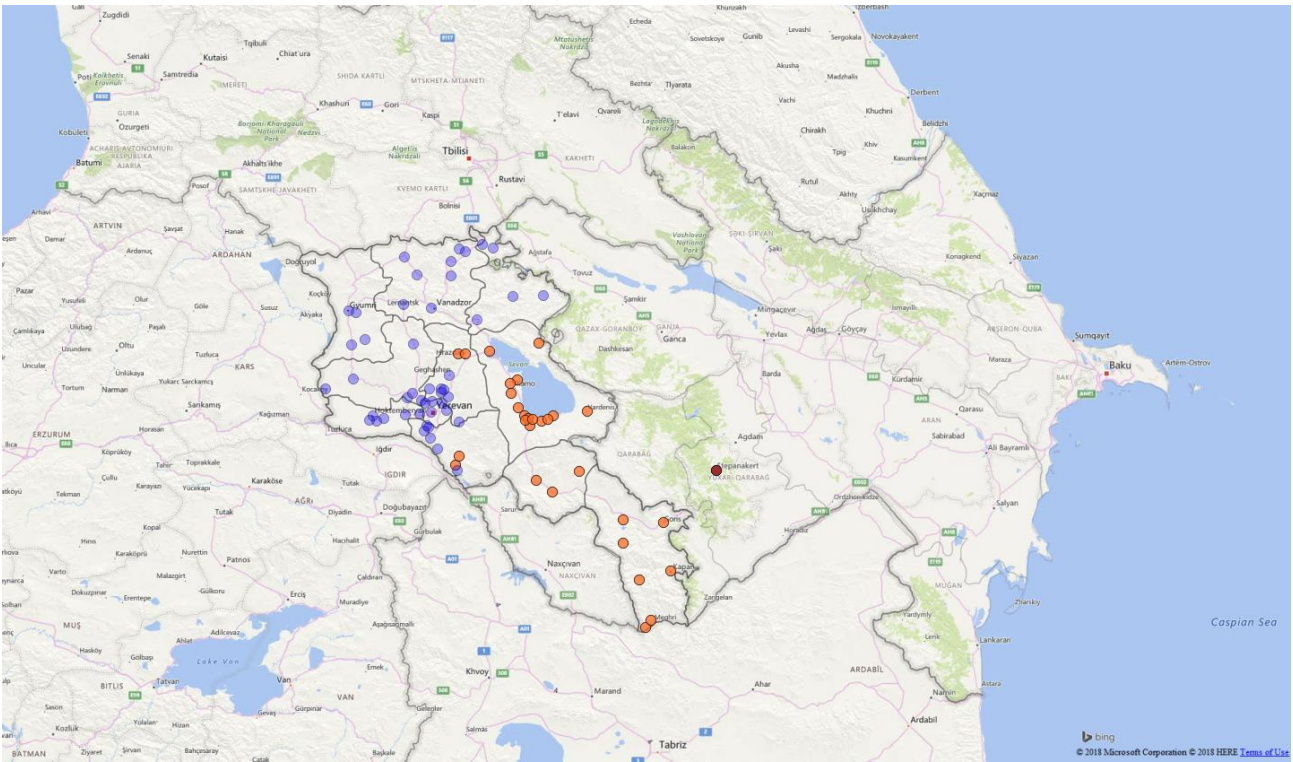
Zugdidi
Senaki
Kutaisi
Tqibuli
Chiat'ura
Poti
Samtredia
SHIDA KARTLI
MTSKHETA-MTIANETI
IMERETI
GURIA
Ozurgeti
Khashuri
Gori
Kaspi
Kobuleti
Batumi
ACHARIS AVTONOMIURI RESPUBLIKA
AJARIA
Akhalts'ikhe
SAMTSKHE-JAVAKHETI
KVEMO KARTLI
Tbilisi
Rustavi
Bolnisi
T'elavi
Qvareli
KAKHETI
Lagodekhis Nakrdzali
Balakən
Tlyarata
Bezhta
Echeda
Sovetskoye
Gunib
Levashi
Sergokala
Novokayakent
Izberbash
Akusha
Madzhalis
Vachi
Khuchni
Derbent
Belidzhi
Chirakh
Khiv
Tpig
Kasumkent
Rutul
Akhty
Usukhchay
Xaçmaz
Qusar
Vashlovani National Park
ŞƏKİ-ŞİRVAN
Şəki
Borjomi-Kharagauli National Park
Nedzvi
Algetis Nakrdzali
Mtatushetis Nakrdzali
Kolkhetis Erovnuli
Posof
Arhavi
ARTVIN
Şavşat
Hanak
Ardanuç
ARDAHAN
Damar
Pazar
Yusufeli
Olur
Göle
Susuz
Çamlıkaya
Ulubağ
Pajalı
Oltu
Uzundere
Tuzluca
Unculer
Narman
Yukarı Sarıcamış
KARS
Tortum
Sarıkamış
Kağızman
ERZURUM
Horasan
Köprüköy
Tahir
Toprakkale
Çullu
Karayazı
Yücekapı
Karaköse
Tekman
Tutak
AĞRI
Hınıs
Karaköprü
Nurettin
Patnos
Varto
Malazgirt
Gülkoru
Dokuzpinar
Erentepe
Erciş
MUŞ
Adilcevaz
Ahlat
Lake Van
Hasköy
Gölbap
Tatvan
Van
BITLIS
Gevaş
Gürpınar
Kozluk
Yolalan
Hizan
Bahçesaray
Ziyaret
BATMAN
Sason
Doğubayazıt
Gürbulak
Hacıhalit
Çaldıran
Muradiye
Ağaçsagmalii
Diyadin
Tutak
IĞDIR
Iğdır
Sarur
Naxçıvan
NAXÇIVAN
Khvoy
Marand
Tabriz
Salmas
Başkale
Gelenler
Emek
VAN
Doruyol
Koçköy
Akyaka
Kocaköy
Tuzluca
Gyumri
Leninakan
Vanadzor
Hrazdan
Gegharkunik
Sevan
Gavar
Yerevan
Hoktemberyan
Martuni
Vardenis
Goris
Kapan
Meghri
Ağstafa
Tovuz
Şəmkir
QAZAX-QORANBOY
Dashkesan
GANJA
Gəncə
Mingəçevir
Yevlax
Ağdaş
Göyçay
İsmayıllı
ARAN
Barda
Agdam
Xankendi
Stepanakert
YUXARI-QARABAĞ
QARABAĞ
Kürdəmir
Qarasu
Sabirabad
Əli Bayramlı
Salyan
Ordzhonikidze
Horadiz
Zangelan
MUĞAN
Yardymly
Lerik
Lankaran
Astara
Namin
Ardabil
ARDABIL
Ahar
Zhiharky
Caspian Sea
Sumqayit
Baku
Artem-Ostrov
Maraza
Koneked
Siyazan
ABŞERON-QUBA
Dağıstan
bing
© 2018 Microsoft Corporation © 2018 HERE Terms of Use